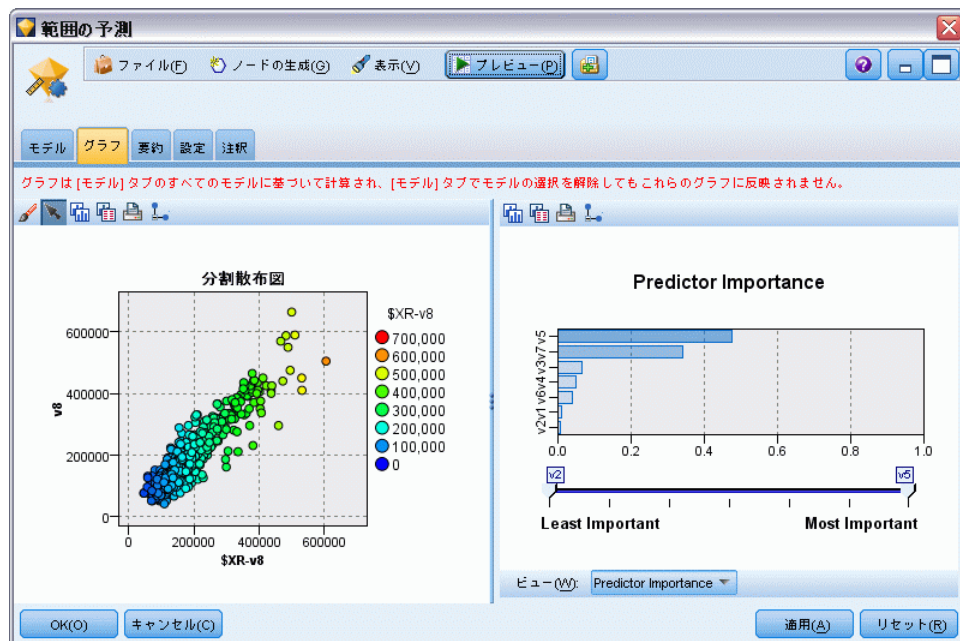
範囲の予測

ファイル(F) ノードの生成(G) 表示(V) プレビュー(P)

モデル グラフ 要約 設定 注釈

グラフは [モデル] タブのすべてのモデルに基づいて計算され、[モデル] タブでモデルの選択を解除してもこれらのグラフに反映されません。

分割散布図

$XR-v8
700,000
600,000
500,000
400,000
300,000
200,000
100,000
0

v8
600000
400000
200000
0

0 200000 400000 600000
$XR-v8

Predictor Importance

v5
v7
v3
v4
v6
v1
v2

0.0 0.2 0.4 0.6 0.8 1.0

v2 v5

Least Important Most Important

ビュー(W): Predictor Importance

OK(O) キャンセル(C) 適用(A) リセット(R)